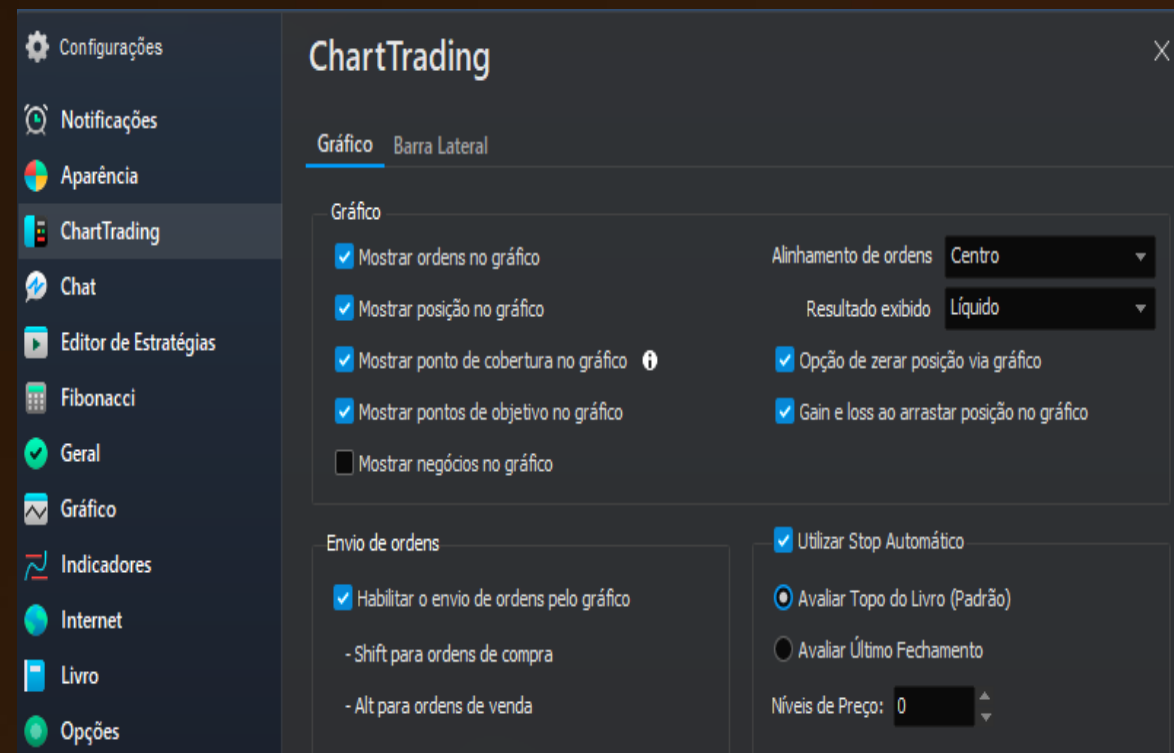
Configurações
Notificações
Aparência
ChartTrading
Chat
Editor de Estratégias
Fibonacci
Geral
Gráfico
Indicadores
Internet
Livro
Opções

ChartTrading
X

Gráfico
Barra Lateral

Gráfico
Mostrar ordens no gráfico
Mostrar posição no gráfico
Mostrar ponto de cobertura no gráfico
Mostrar pontos de objetivo no gráfico
Mostrar negócios no gráfico

Alinhamento de ordens
Centro
Resultado exibido
Líquido
Opção de zerar posição via gráfico
Gain e loss ao arrastar posição no gráfico

Envio de ordens
Habilitar o envio de ordens pelo gráfico
- Shift para ordens de compra
- Alt para ordens de venda

Utilizar Stop Automático
Avaliar Topo do Livro (Padrão)
Avaliar Último Fechamento
Níveis de Preço: 0